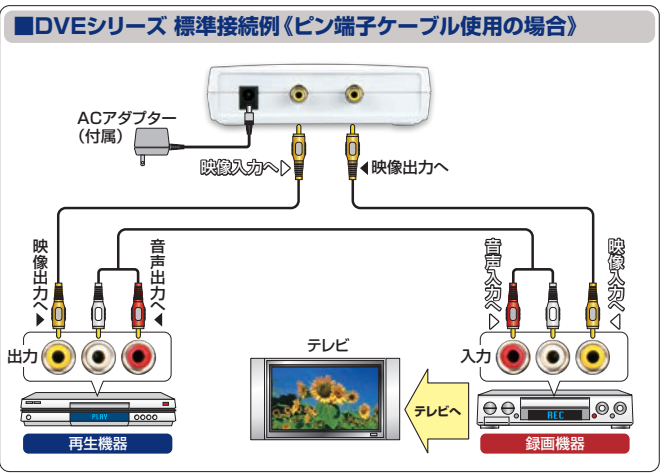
■DVEシリーズ 標準接続例《ピン端子ケーブル使用の場合》

ACアダプター（付属）

映像入力へ▷

◀映像出力へ

映像出力へ▶

音声出力へ

音声入力へ▷

映像入力へ◁

出力

入力

テレビ

PLAY

REC

テレビへ

再生機器

録画機器